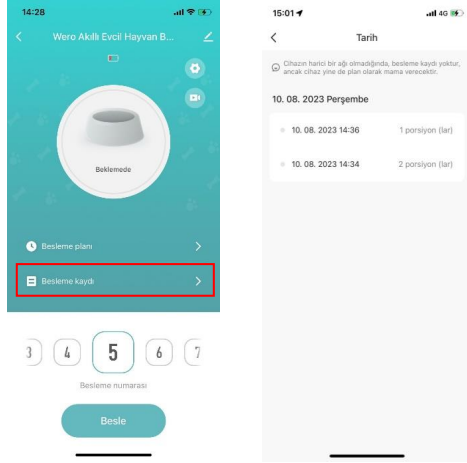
14:28

Wero Akıllı Evcil Hayvan B...

Beklemede

Besleme planı

Besleme kaydı

3 4 5 6 7

Besleme numarası

Besle

15:01

4G

Tarih

Cihazın harici bir ağı olmadığında, besleme kaydı yoktur, ancak cihaz yine de plan olarak mama verecektir.

10. 08. 2023 Perşembe

10. 08. 2023 14:36 1 porsiyon (lar)

10. 08. 2023 14:34 2 porsiyon (lar)